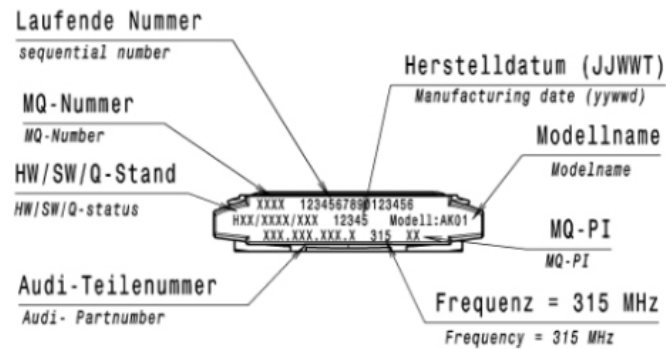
Laufende Nummer
sequential number

MQ-Nummer
MQ-Number

HW/SW/Q-Stand
HW/SW/Q-status

Audi-Teilenummer
Audi- Partnumber

Herstelldatum (JJWWT)
Manufacturing date (yywwd)

Modellname
Modelname

MQ-PI
MQ-PI

Frequenz = 315 MHz
Frequency = 315 MHz

XXXX 1234567890123456
HXX/XXXX/XXX 12345 Modell:AK01
XXX.XXX.XXX.X 315 XX